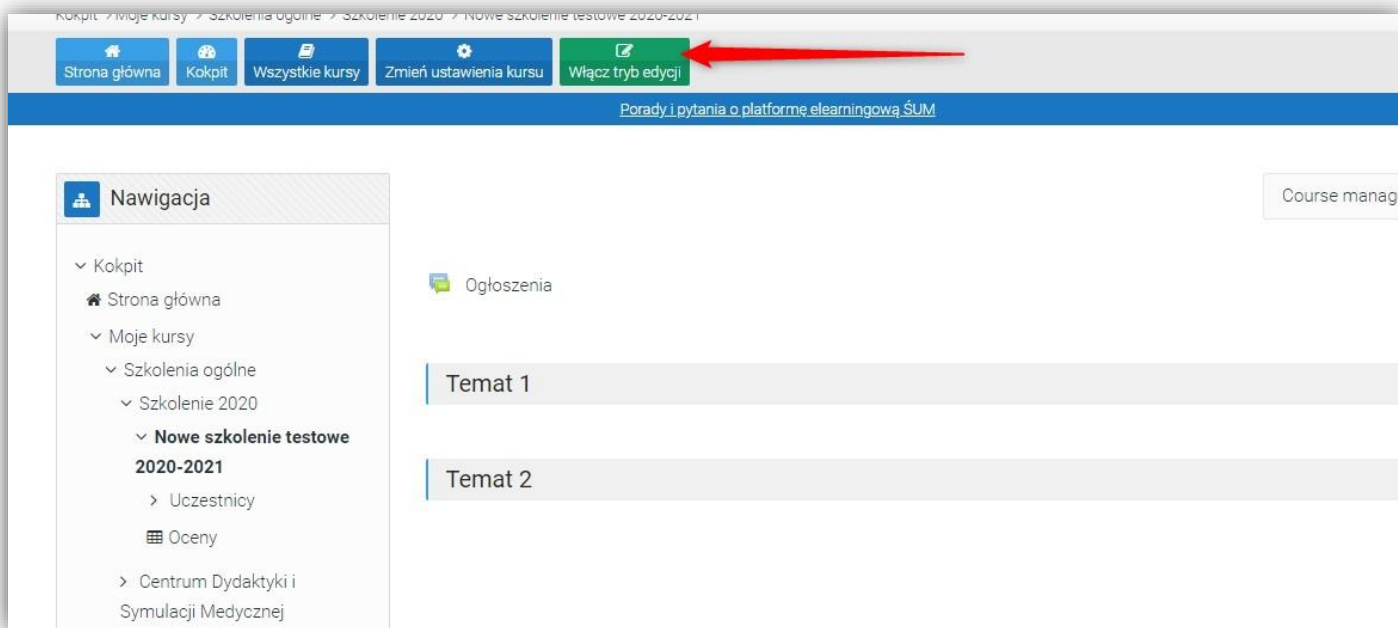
Kokpit > Moje kursy > Szkolenia ogólne > Szkolenie 2020 > Nowe szkolenie testowe 2020-2021

Strona główna Kokpit Wszystkie kursy Zmień ustawienia kursu Włącz tryb edycji

Porady i pytania o platformę elearningową ŚUM

Nawigacja

Kokpit
Strona główna
Moje kursy
Szkolenia ogólne
Szkolenie 2020
Nowe szkolenie testowe 2020-2021
Uczestnicy
Oceny
Centrum Dydaktyki i Symulacji Medycznej

Course manag

Ogłoszenia

Temat 1

Temat 2